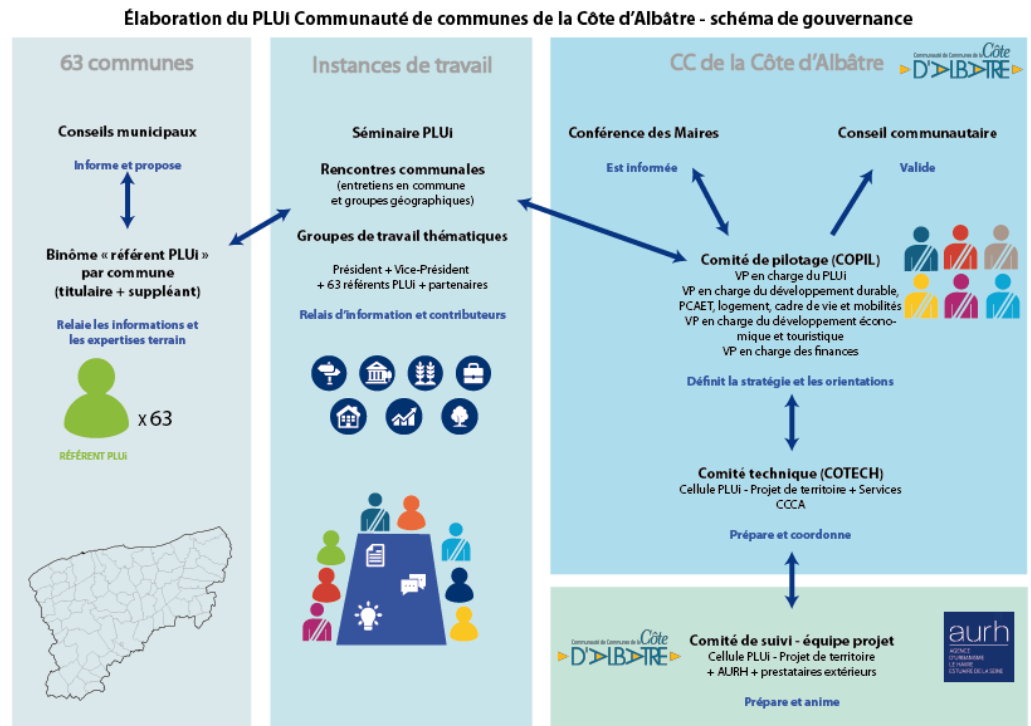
Élaboration du PLUi Communauté de communes de la Côte d'Albâtre - schéma de gouvernance

63 communes

Conseils municipaux

Informe et propose

Binôme « référent PLUi » par commune (titulaire + suppléant)

Relaie les informations et les expertises terrain

x 63

RÉFÉRENT PLUi

Instances de travail

Séminaire PLUi

Rencontres communales
(entretiens en commune et groupes géographiques)

Groupes de travail thématiques

Président + Vice-Président + 63 référents PLUi + partenaires

Relais d'information et contributeurs

CC de la Côte d'Albâtre

Communauté de Communes de la Côte D'ALBÂTRE

Conférence des Maires

Est informée

Conseil communautaire

Valide

Comité de pilotage (COPIL)
VP en charge du PLUi
VP en charge du développement durable, PCAET, logement, cadre de vie et mobilités
VP en charge du développement économique et touristique
VP en charge des finances

Définit la stratégie et les orientations

Comité technique (COTECH)
Cellule PLUi - Projet de territoire + Services CCCA

Prépare et coordonne

Communauté de Communes de la Côte D'ALBÂTRE

Comité de suivi - équipe projet
Cellule PLUi - Projet de territoire + AURH + prestataires extérieurs

Prépare et anime

aurh
AGENCE D'URBANISME LE HAVRE ESTUAIRE DE LA SEINE